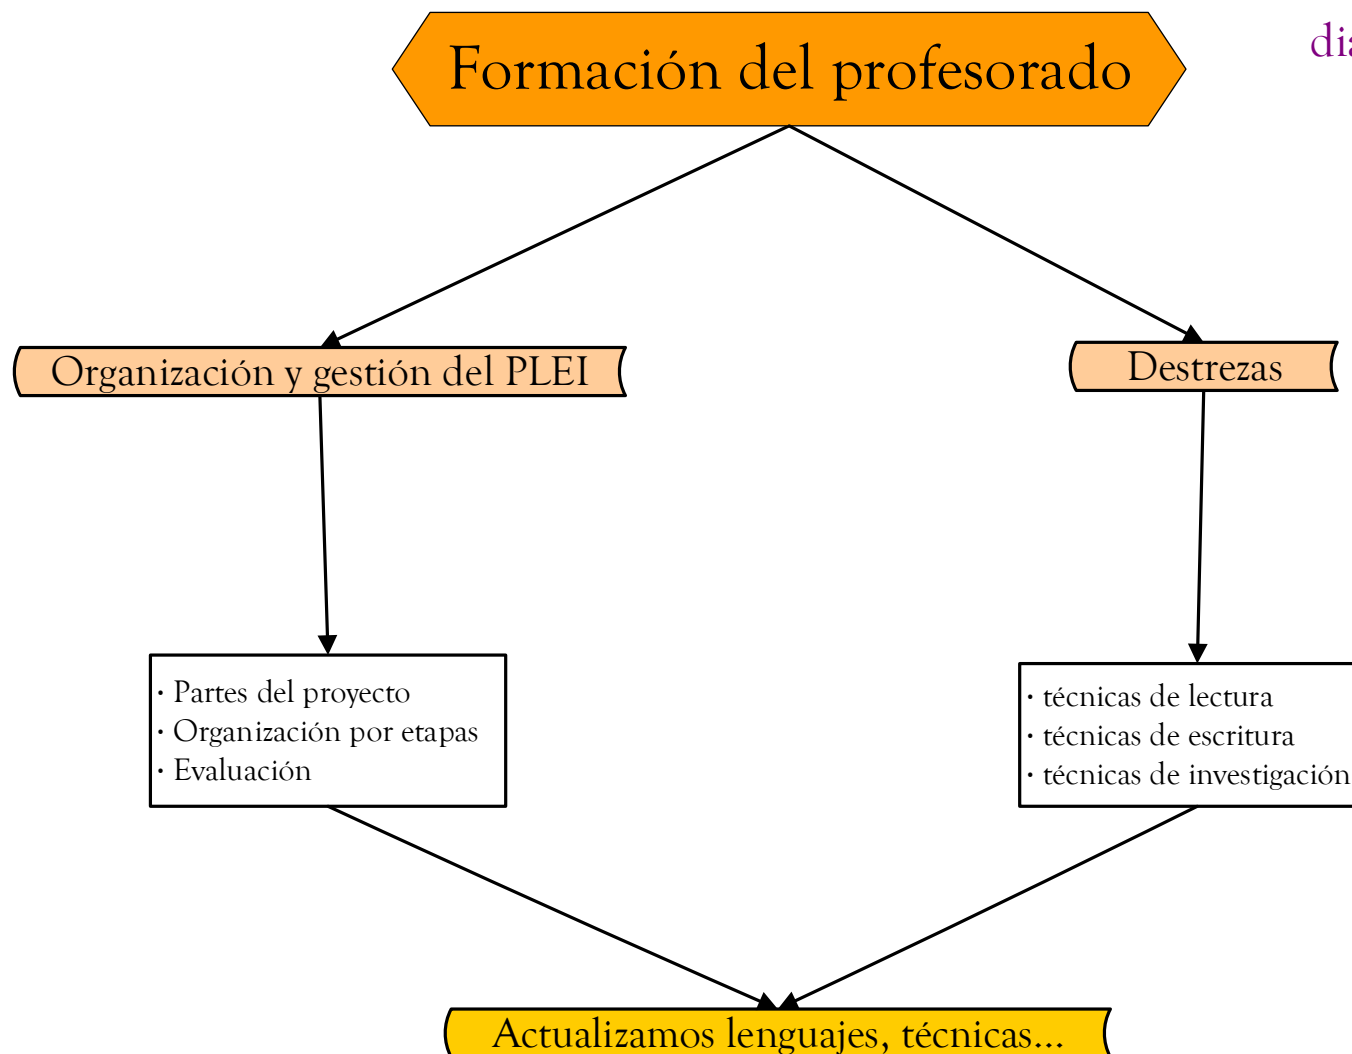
Formación del profesorado

dia

Organización y gestión del PLEI

Destrezas

· Partes del proyecto
· Organización por etapas
· Evaluación

· técnicas de lectura
· técnicas de escritura
· técnicas de investigación

Actualizamos lenguajes, técnicas...